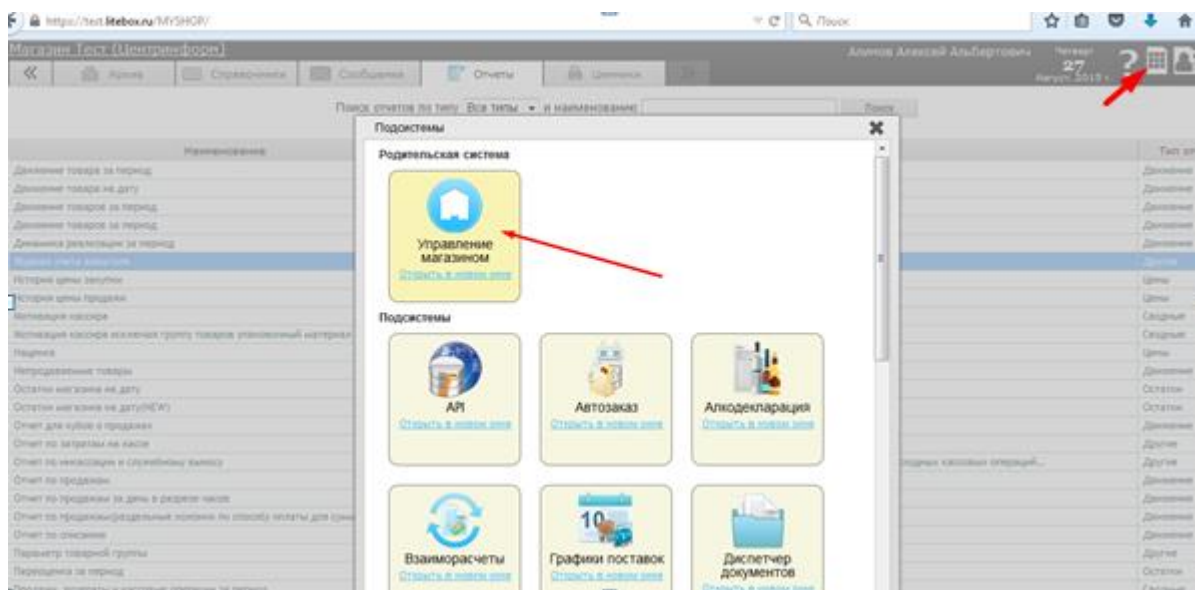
https://test.litebox.ru/MYSHOP/

Поиск

Магазин Тест (Центринформ)

Алимов Алексей Альбертович

Четверг
27
Август 2015 г.

Архив | Справочники | Сообщения | Отчеты | Ценники

Поиск отчетов по типу Все типы и наименование

Поиск

Наименование

Тип

Движение товара за период
Движение товара на дату
Движение товаров за период
Движение товаров за период
Динамика реализации за период
Журнал учета кассиров
История цены закупки
История цены продажи
Мотивация кассира
Мотивация кассира исключая группу товаров упаковочный материал
Наценка
Непродаваемые товары
Остатки магазина на дату
Остатки магазина на дату(NEW)
Отчет для кубов о продажах
Отчет по затратам на кассе
Отчет по инкассации и служебному вывозу
Отчет по продажам
Отчет по продажам за день в разрезе часов
Отчет по продажам(раздельный поминки по способу оплаты для сумм
Отчет по списанию
Параметр товарной группы
Переоценка за период

Движение
Движение
Движение
Движение
Движение
Другие
Цены
Цены
Сводные
Сводные
Цены
Движение
Остатки
Остатки
Движение
Другие
Другие
Движение
Движение
Движение
Движение
Другие
Остатки

Подсистемы

Родительская система

Управление магазином
Открыть в новом окне

Подсистемы

API
Открыть в новом окне

Автозаказ
Открыть в новом окне

Алкодекларация
Открыть в новом окне

Взаиморасчеты
Открыть в новом окне

Графики поставок
Открыть в новом окне

Диспетчер документов
Открыть в новом окне